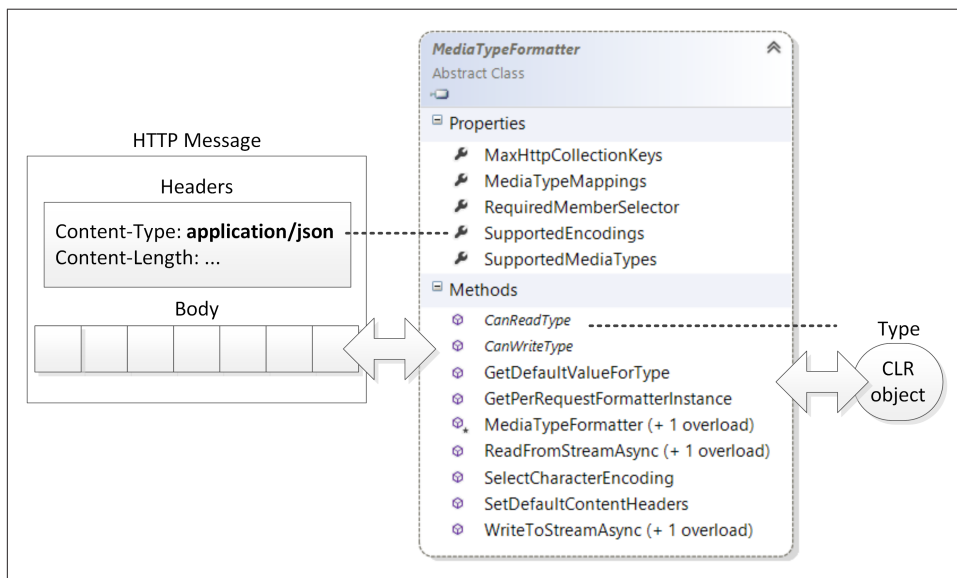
HTTP Message

Headers

Content-Type: **application/json**
Content-Length: ...

Body

MediaTypeFormatter
Abstract Class

Properties
MaxHttpCollectionKeys
MediaTypeMappings
RequiredMemberSelector
SupportedEncodings
SupportedMediaTypes

Methods
CanReadType
CanWriteType
GetDefaultValueForType
GetPerRequestFormatterInstance
MediaTypeFormatter (+ 1 overload)
ReadFromStreamAsync (+ 1 overload)
SelectCharacterEncoding
SetDefaultContentHeaders
WriteToStreamAsync (+ 1 overload)

Type

CLR object